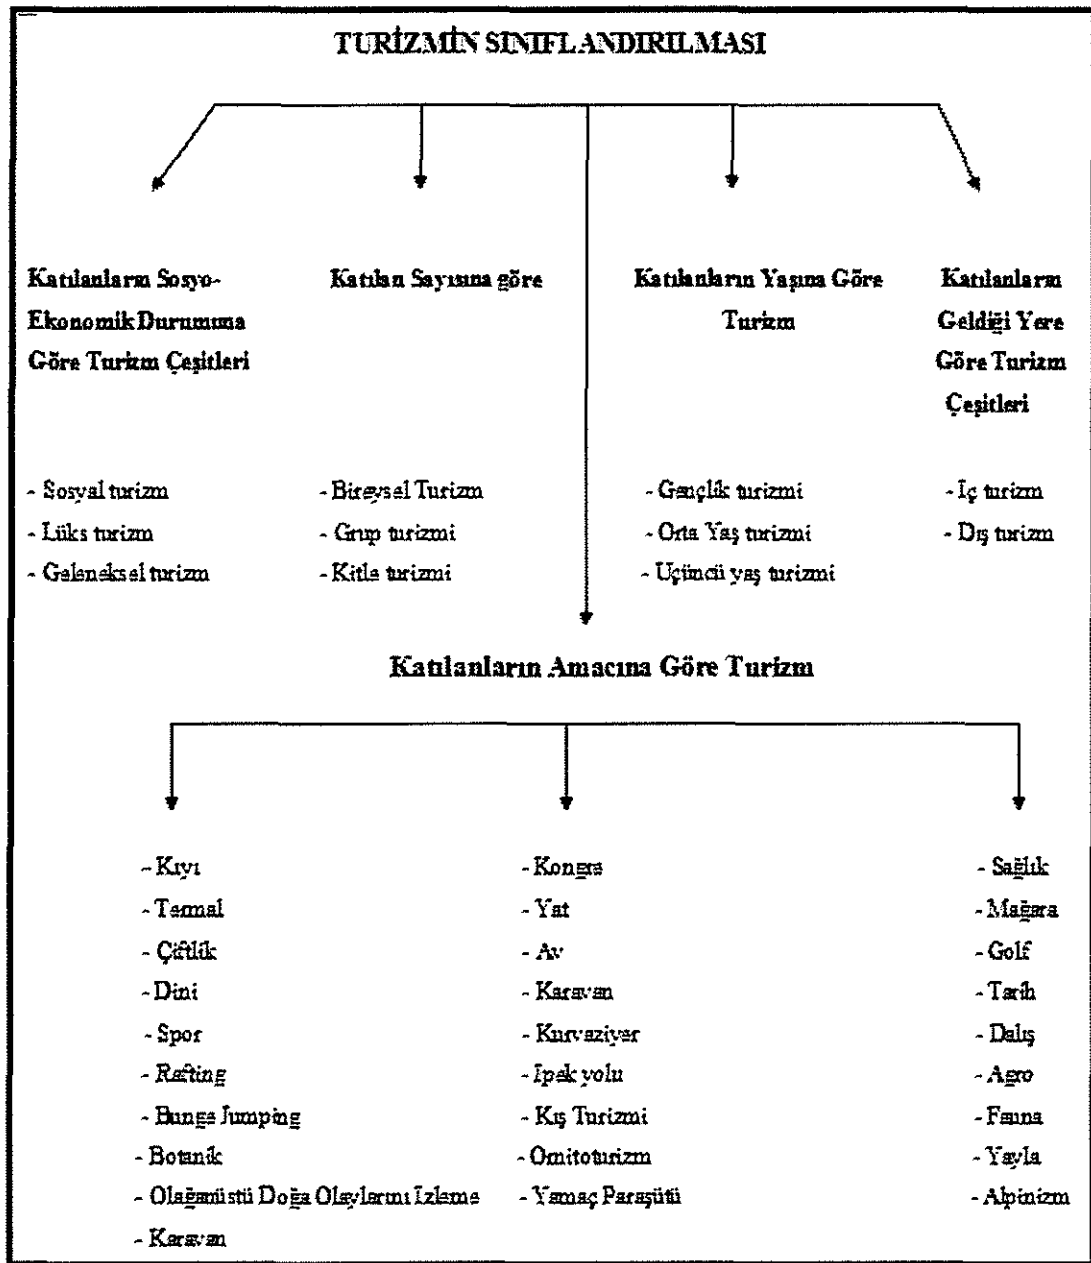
TURİZMİN SINIFLANDIRILMASI

Katılanların Sosyo-Ekonomik Durumuna Göre Turizm Çeşitleri

Katılan Sayısına göre

Katılanların Yaşına Göre Turizm

Katılanların Geldiği Yere Göre Turizm Çeşitleri

- Sosyal turizm
- Lüks turizm
- Geleneksel turizm

- Bireysel Turizm
- Grup turizmi
- Kitle turizmi

- Gençlik turizmi
- Orta Yaş turizmi
- Üçüncü yaş turizmi

- İç turizm
- Dış turizm

Katılanların Amacına Göre Turizm

- Kıyı
- Termal
- Çiftlik
- Dini
- Spor
- Rafting
- Bunga Jumping
- Botanik
- Olağanüstü Doğa Olaylarını İzleme
- Karavan

- Kongre
- Yat
- Av
- Karavan
- Kurvaziyer
- İpek yolu
- Kış Turizmi
- Ornitoturizm
- Yamaç Paraşütü

- Sağlık
- Mağara
- Golf
- Tarih
- Dalış
- Agro
- Fauna
- Yayla
- Alpinizm